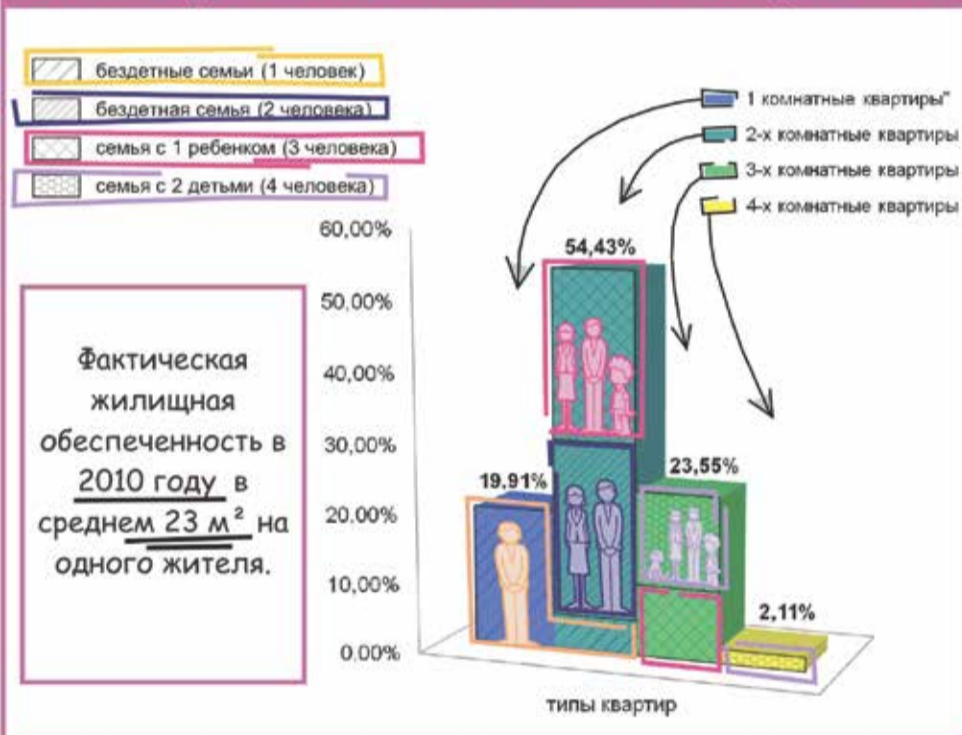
бездетные семьи (1 человек)
бездетная семья (2 человека)
семья с 1 ребенком (3 человека)
семья с 2 детьми (4 человека)

1 комнатные квартиры"
2-х комнатные квартиры
3-х комнатные квартиры
4-х комнатные квартиры

Фактическая жилищная обеспеченность в 2010 году в среднем 23 м² на одного жителя.

60,00%
50,00%
40,00%
30,00%
20,00%
10,00%
0,00%

54,43%
19,91%
23,55%
2,11%

типы квартир